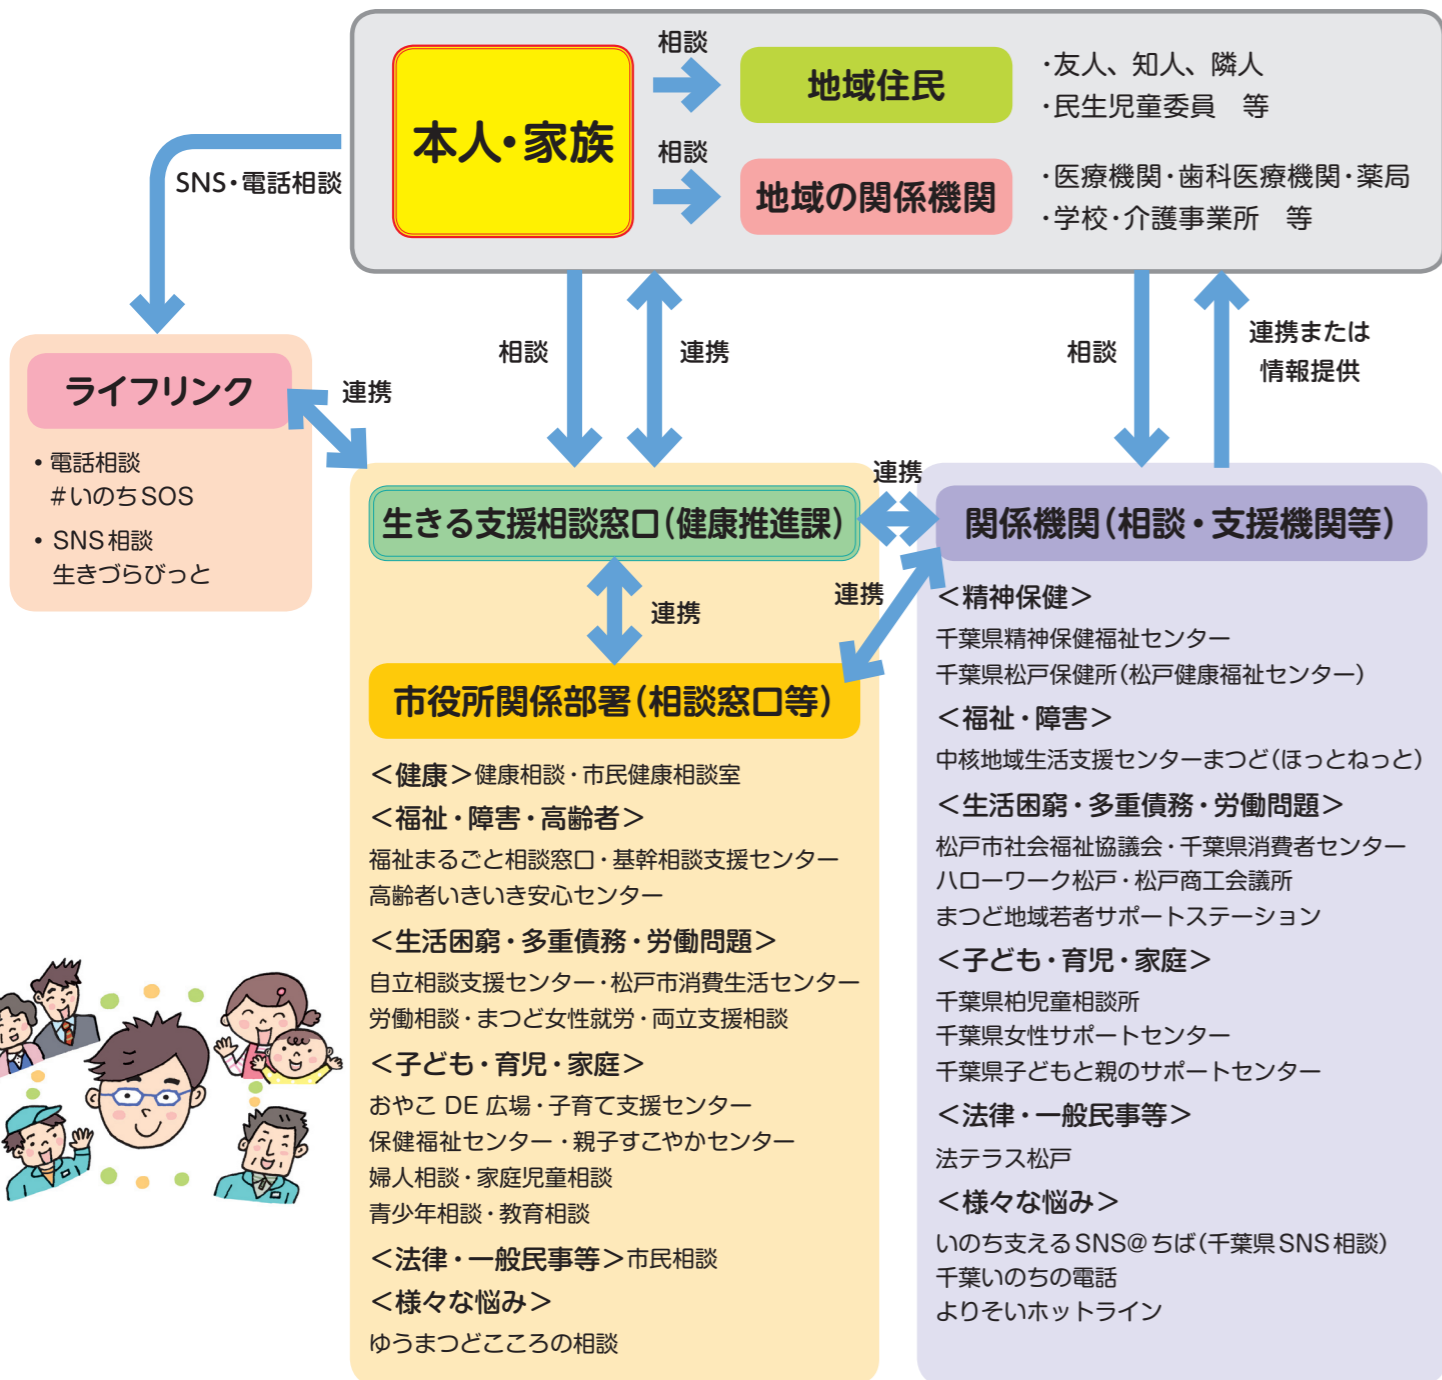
本人・家族

相談

地域住民

・友人、知人、隣人
・民生児童委員　等

相談

地域の関係機関

・医療機関・歯科医療機関・薬局
・学校・介護事業所　等

SNS・電話相談

ライフリンク

連携

・電話相談
#いのちSOS
・SNS相談
生きづらびっと

相談

連携

相談

連携または
情報提供

連携

生きる支援相談窓口（健康推進課）

関係機関（相談・支援機関等）

連携

連携

市役所関係部署（相談窓口等）

＜健康＞健康相談・市民健康相談室
＜福祉・障害・高齢者＞
福祉まるごと相談窓口・基幹相談支援センター
高齢者いきいき安心センター
＜生活困窮・多重債務・労働問題＞
自立相談支援センター・松戸市消費生活センター
労働相談・まつど女性就労・両立支援相談
＜子ども・育児・家庭＞
おやこ DE 広場・子育て支援センター
保健福祉センター・親子すこやかセンター
婦人相談・家庭児童相談
青少年相談・教育相談
＜法律・一般民事等＞市民相談
＜様々な悩み＞
ゆうまつどこころの相談

＜精神保健＞
千葉県精神保健福祉センター
千葉県松戸保健所（松戸健康福祉センター）
＜福祉・障害＞
中核地域生活支援センターまつど（ほっとねっと）
＜生活困窮・多重債務・労働問題＞
松戸市社会福祉協議会・千葉県消費者センター
ハローワーク松戸・松戸商工会議所
まつど地域若者サポートステーション
＜子ども・育児・家庭＞
千葉県柏児童相談所
千葉県女性サポートセンター
千葉県子どもと親のサポートセンター
＜法律・一般民事等＞
法テラス松戸
＜様々な悩み＞
いのち支えるSNS@ちば（千葉県SNS相談）
千葉いのちの電話
よりそいホットライン